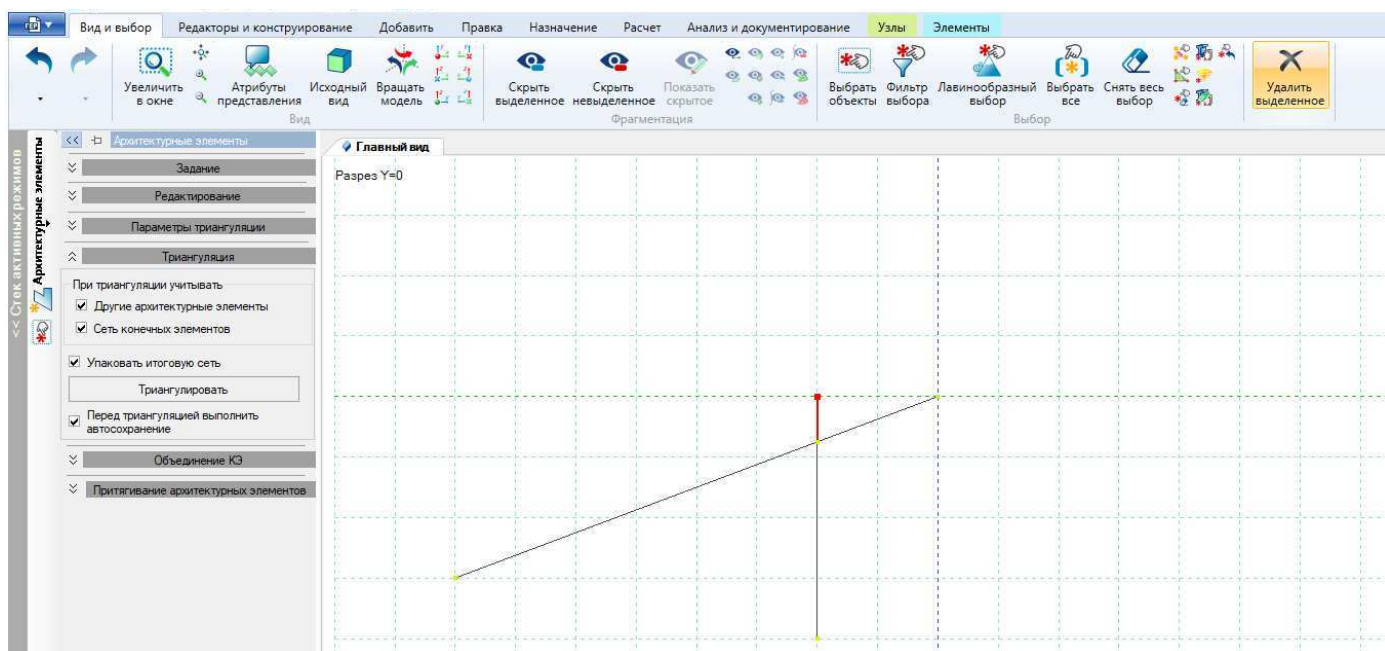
Вид и выбор | Редакторы и конструирование | Добавить | Правка | Назначение | Расчет | Анализ и документирование | Узлы | Элементы

Увеличить в окне | Атрибуты представления | Исходный вид | Вращать модель | Вид
Скрыть выделенное | Скрыть невыделенное | Показать скрытое | Фрагментация
Выбрать объекты | Фильтр выбора | Лавинообразный выбор | Выбрать все | Снять весь выбор | Выбор
Удалить выделенное

<< Стек активных режимов
Архитектурные элементы

Архитектурные элементы
Задание
Редактирование
Параметры триангуляции
Триангуляция
При триангуляции учитывать
Другие архитектурные элементы
Сеть конечных элементов
Упаковать итоговую сеть
Триангулировать
Перед триангуляцией выполнить автосохранение
Объединение КЭ
Притягивание архитектурных элементов

Главный вид
Разрез Y=0